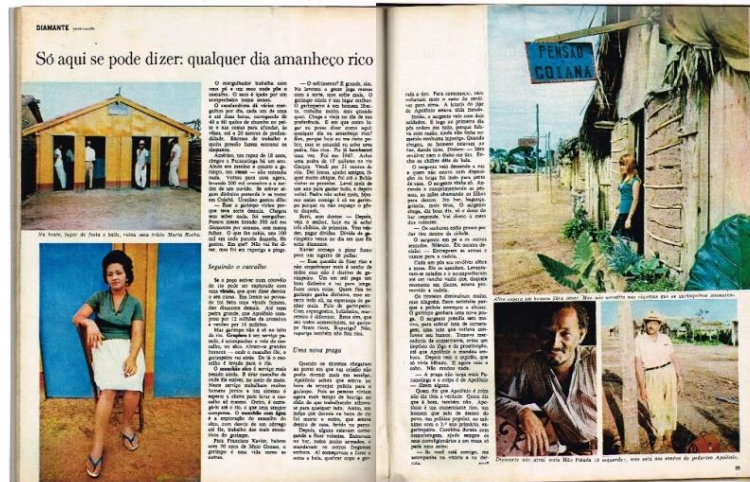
DIAMANTE continuação

Só aqui se pode dizer: qualquer dia amanheço rico

Na boate, lugar de festa e baile, vales uma tribo Maria Rosita.

O mergulhador trabalha com um pé e um mão pelo escafandro. O mau é igual por um companheiro muito menos.

Seguindo o cascalho

Uma nova praga

PENSÃO GOIANA

Alice espera um homem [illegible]

Diamante não atrai mais Mão Pelada (à esquerda), mas ainda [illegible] do garimpeiro Apolônio.

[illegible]